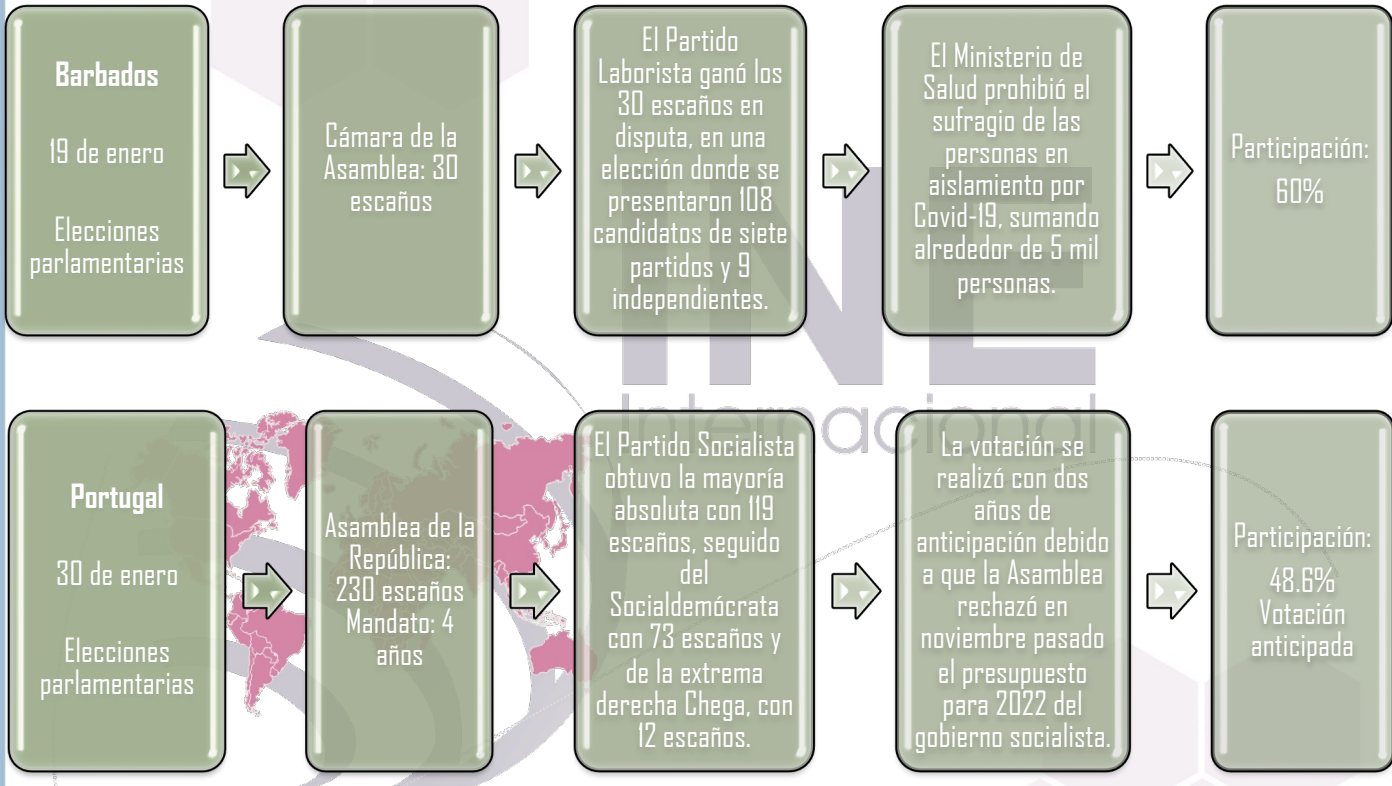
**Barbados**

19 de enero

Elecciones parlamentarias

Cámara de la Asamblea: 30 escaños

El Partido Laborista ganó los 30 escaños en disputa, en una elección donde se presentaron 108 candidatos de siete partidos y 9 independientes.

El Ministerio de Salud prohibió el sufragio de las personas en aislamiento por Covid-19, sumando alrededor de 5 mil personas.

Participación: 60%

INE Internacional

**Portugal**

30 de enero

Elecciones parlamentarias

Asamblea de la República: 230 escaños Mandato: 4 años

El Partido Socialista obtuvo la mayoría absoluta con 119 escaños, seguido del Socialdemócrata con 73 escaños y de la extrema derecha Chega, con 12 escaños.

La votación se realizó con dos años de anticipación debido a que la Asamblea rechazó en noviembre pasado el presupuesto para 2022 del gobierno socialista.

Participación: 48.6% Votación anticipada